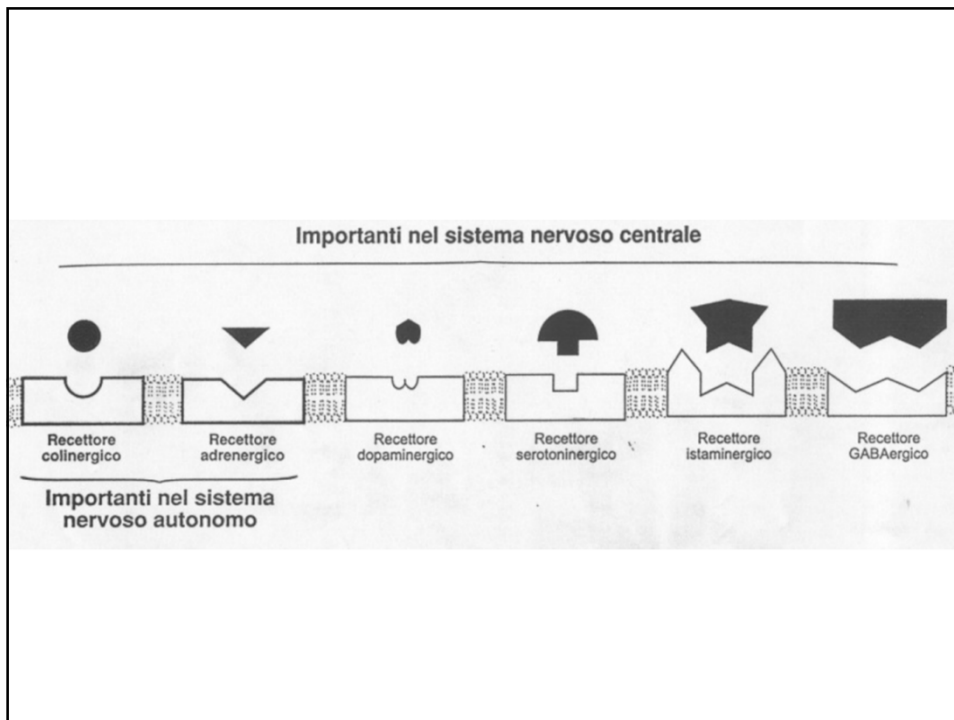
Importanti nel sistema nervoso centrale

Recettore colinergico

Recettore adrenergico

Recettore dopaminergico

Recettore serotoninergico

Recettore istaminergico

Recettore GABAergico

Importanti nel sistema nervoso autonomo